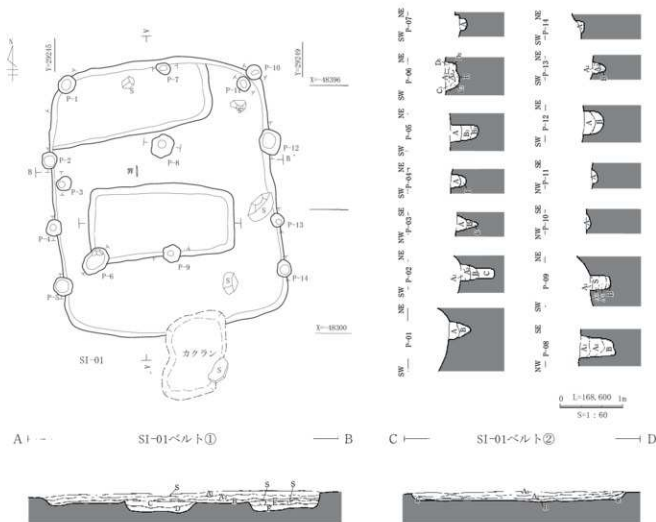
Y=-29215
Y=-29219
X=-48396
P-7
P-1
P-10
P-11
P-8
P-12
P-2
P-3
P-4
P-13
P-6
P-9
P-5
P-14
X=-48300
SI-01
カクラン
SW NE P-07
SW NE P-06
SW NE P-05
SW NE P-04
NW SE P-03
SW NE P-02
SW NE P-01
SW NE P-14
SW NE P-13
SW NE P-12
NW SE P-11
NW SE P-10
NW SE P-09
NW SE P-08
0 L=168,600 1m
S=1:60
A SI-01ベルト① B
C SI-01ベルト② D